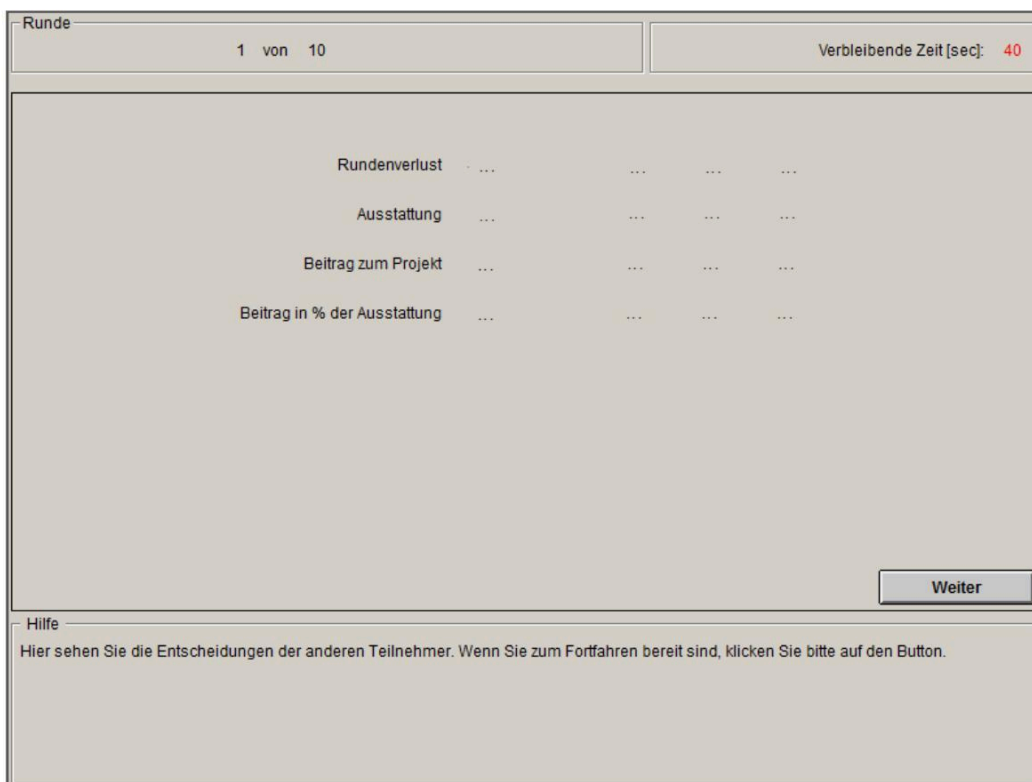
Runde
1 von 10

Verbleibende Zeit [sec]: 40

| | | | | |
|---|---|---|---|---|
| Rundenverlust | ... | ... | ... | ... |
| Ausstattung | ... | ... | ... | ... |
| Beitrag zum Projekt | ... | ... | ... | ... |
| Beitrag in % der Ausstattung | ... | ... | ... | ... |

Weiter

Hilfe
Hier sehen Sie die Entscheidungen der anderen Teilnehmer. Wenn Sie zum Fortfahren bereit sind, klicken Sie bitte auf den Button.